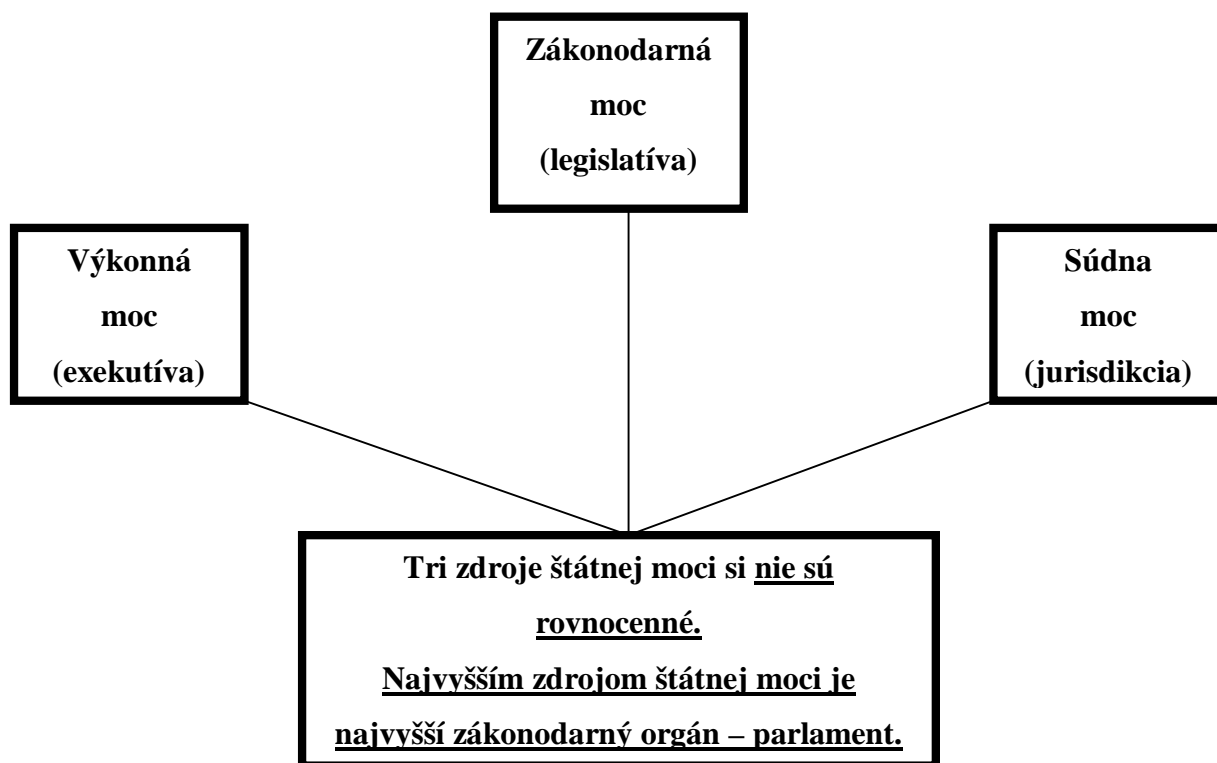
Zákonodarná moc (legislatíva)

Výkonná moc (exekutíva)

Súdna moc (jurisdikcia)

Tri zdroje štátnej moci si nie sú rovnocenné.
Najvyšším zdrojom štátnej moci je najvyšší zákonodarný orgán – parlament.